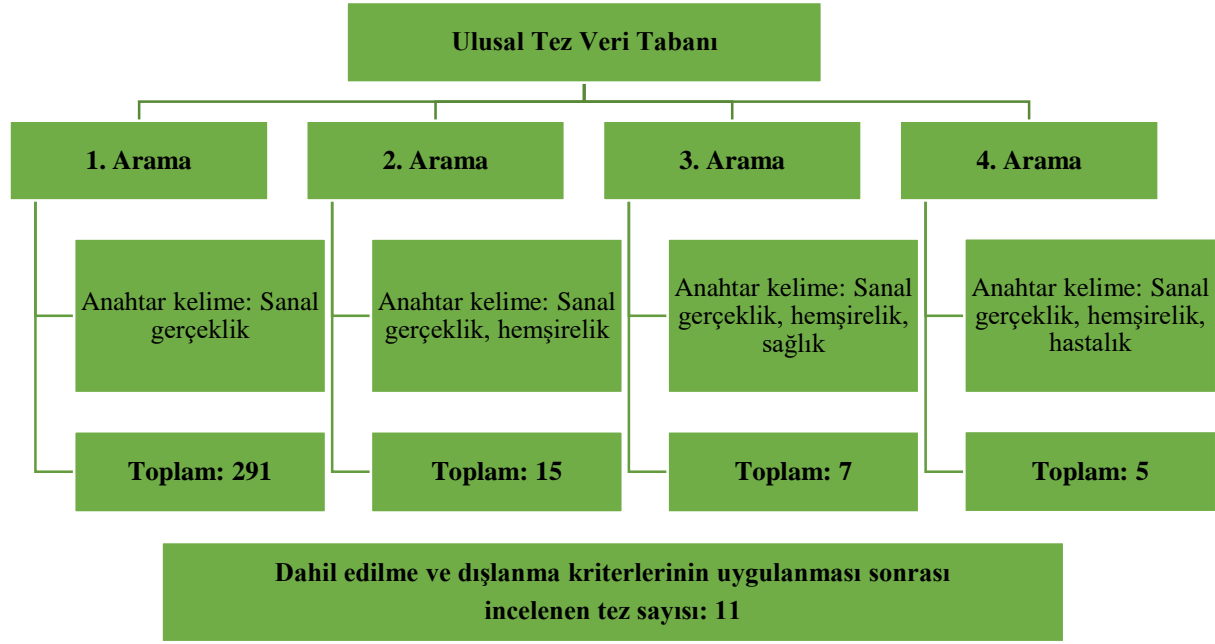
Ulusal Tez Veri Tabanı

1. Arama

Anahtar kelime: Sanal gerçeklik

Toplam: 291

2. Arama

Anahtar kelime: Sanal gerçeklik, hemşirelik

Toplam: 15

3. Arama

Anahtar kelime: Sanal gerçeklik, hemşirelik, sağlık

Toplam: 7

4. Arama

Anahtar kelime: Sanal gerçeklik, hemşirelik, hastalık

Toplam: 5

Dahil edilme ve dışlanma kriterlerinin uygulanması sonrası incelenen tez sayısı: 11